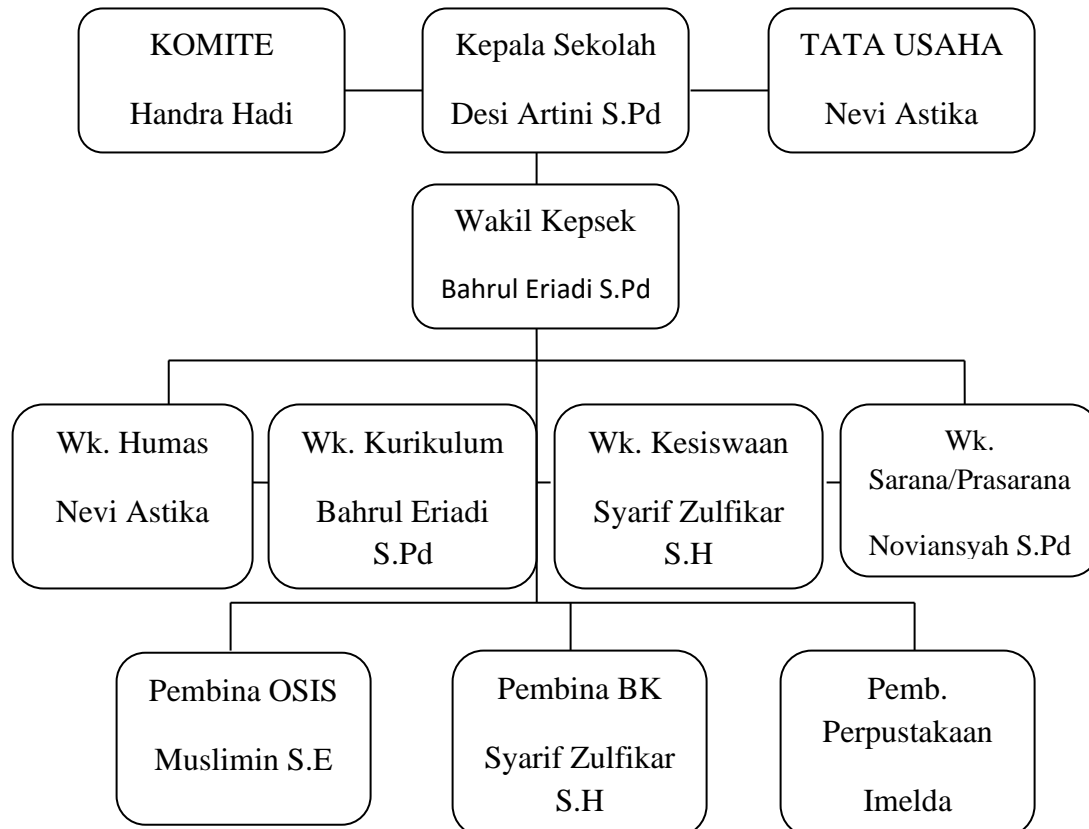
KOMITE

Handra Hadi

Kepala Sekolah

Desi Artini S.Pd

TATA USAHA

Nevi Astika

Wakil Kepsek

Bahrul Eriadi S.Pd

Wk. Humas

Nevi Astika

Wk. Kurikulum

Bahrul Eriadi S.Pd

Wk. Kesiswaan

Syarif Zulfikar S.H

Wk. Sarana/Prasarana

Noviansyah S.Pd

Pembina OSIS

Muslimin S.E

Pembina BK

Syarif Zulfikar S.H

Pemb. Perpustakaan

Imelda